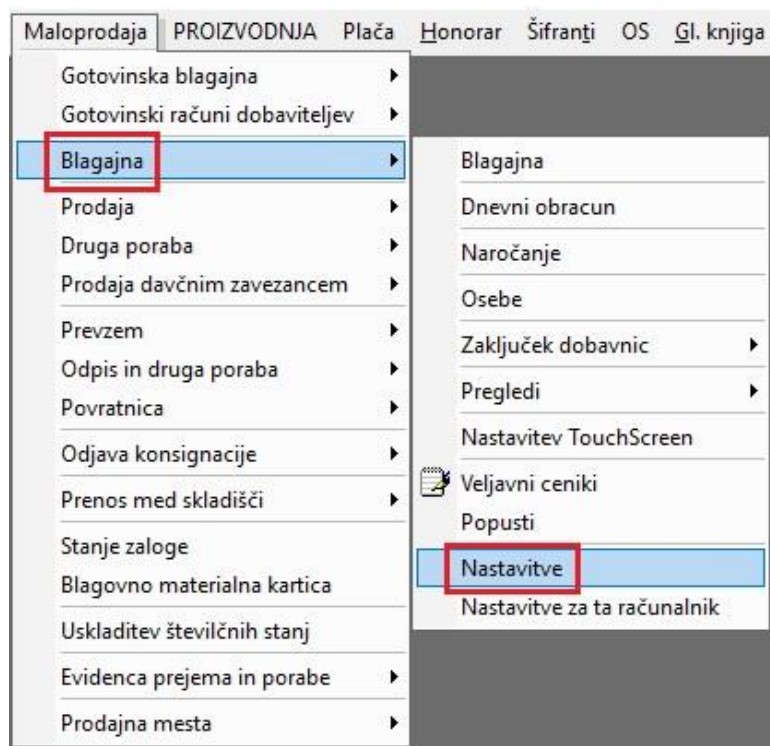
Maloprodaja PROIZVODNJA Plača Honorar Šifranti OS Gl. knjiga

Gotovinska blagajna
Gotovinski računi dobaviteljev
Blagajna
Prodaja
Druga poraba
Prodaja davčnim zavezancem
Prevzem
Odpis in druga poraba
Povratnica
Odjava konsignacije
Prenos med skladišči
Stanje zaloge
Blagovno materialna kartica
Uskladitev številčnih stanj
Evidenca prejema in porabe
Prodajna mesta

Blagajna
Dnevni obracun
Naročanje
Osebe
Zaključek dobavnic
Pregledi
Nastavitev TouchScreen
Veljavni ceniki
Popusti
Nastavitve
Nastavitve za ta računalnik